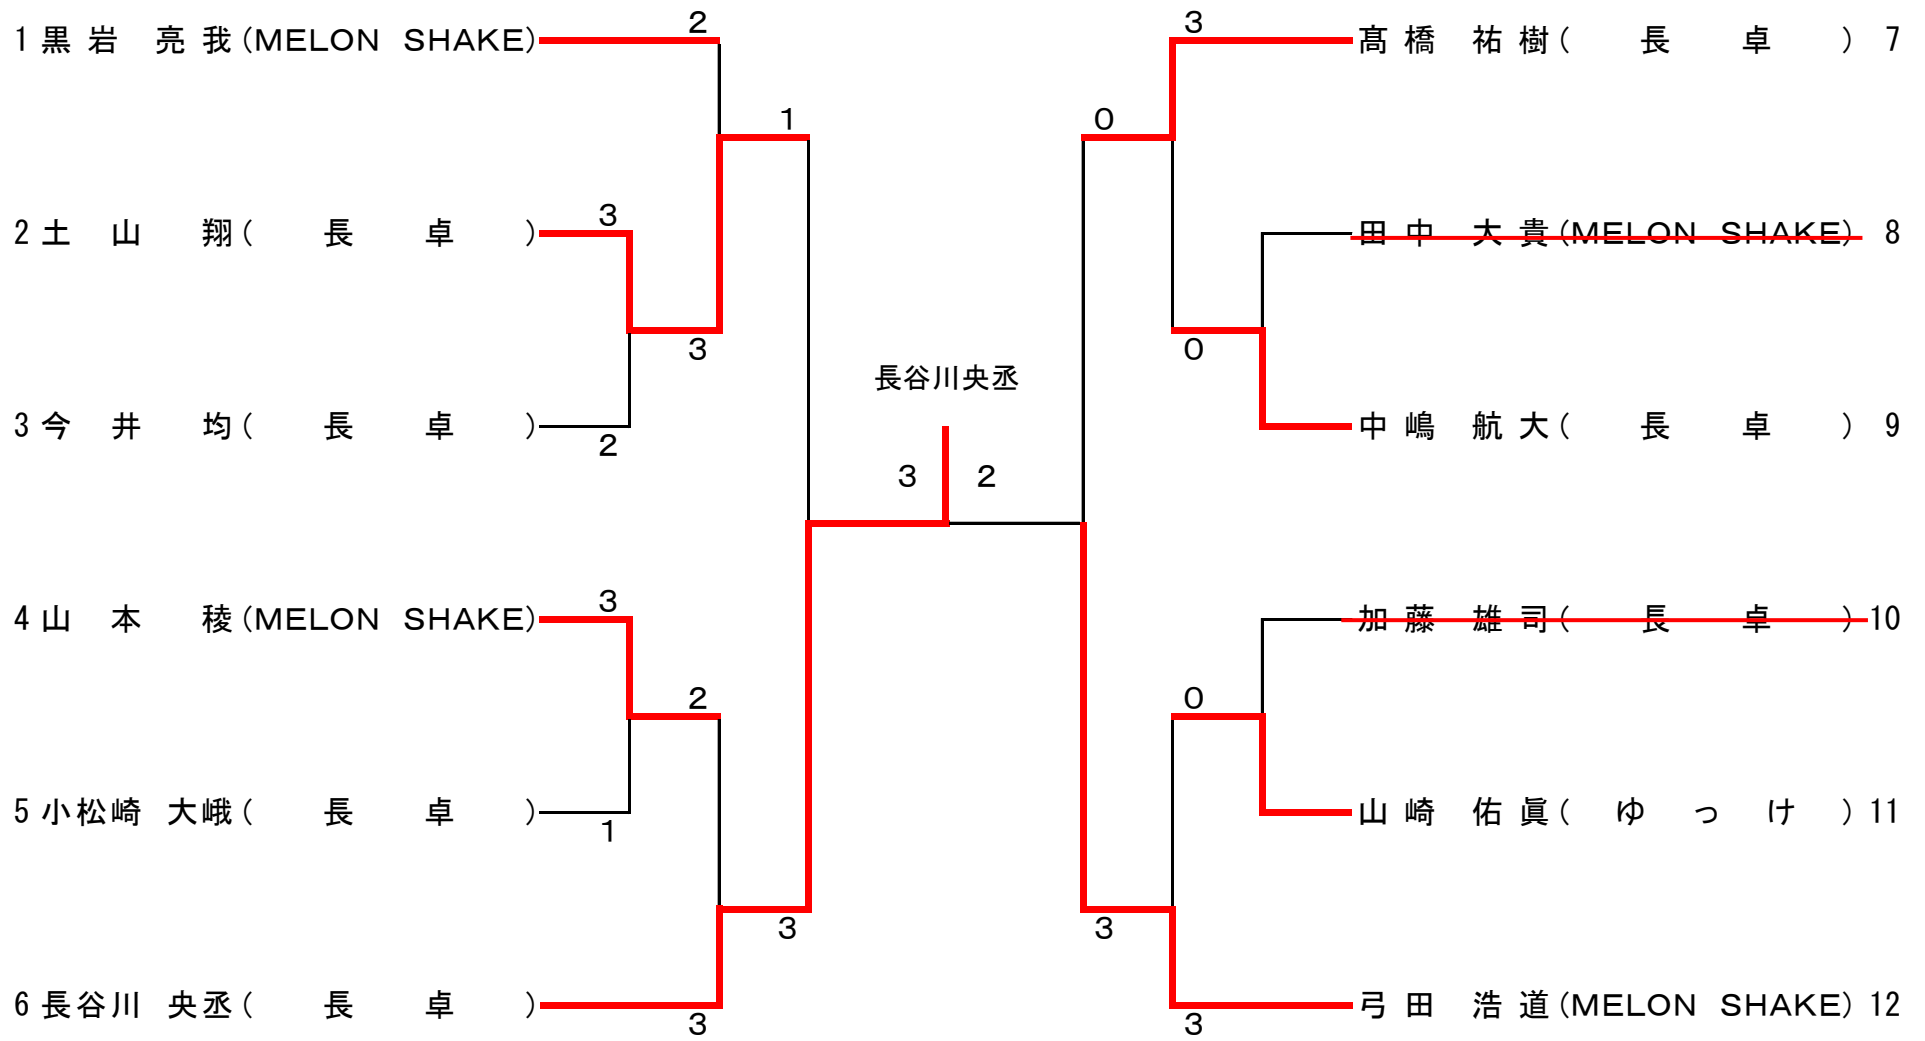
1 黒 岩　亮 我 (MELON SHAKE)
2 土　山　翔 (　長　卓　)
3 今　井　均 (　長　卓　)
4 山　本　稜 (MELON SHAKE)
5 小松崎 大峨 (　長　卓　)
6 長谷川 央丞 (　長　卓　)

2
3
2
1
3
3
2
1
3
3

長谷川央丞

3　2

3
0
0
3
0
3
0
3

髙 橋　祐 樹 (　長　卓　) 7
田 中　大 貴 (MELON SHAKE) 8
中 嶋　航 大 (　長　卓　) 9
加 藤　雄 司 (　長　卓　) 10
山 崎　佑 眞 (　ゆ　っ　け　) 11
弓 田　浩 道 (MELON SHAKE) 12